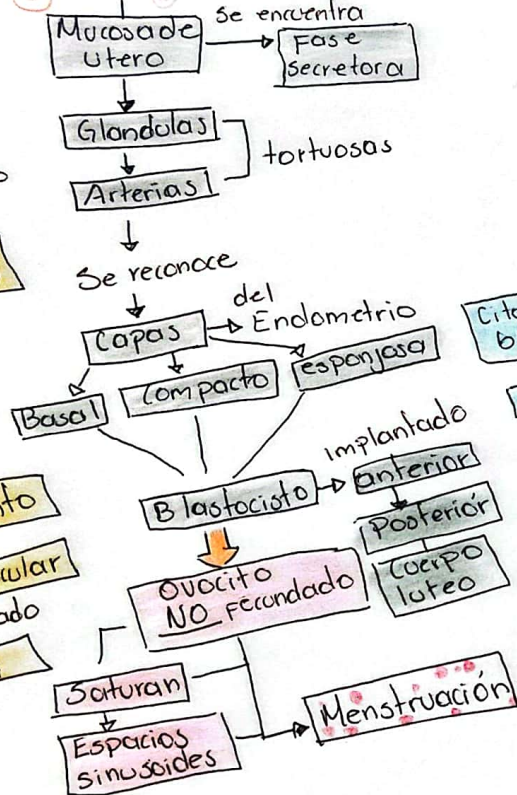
Mucosa de Utero

Se encuentra

Fase secretora

Glandulas

Arterias

tortuosas

Se reconoce

Capas

del Endometrio

Basal

Compacto

esponjosa

Blastocisto

Implantado

anterior

Posterior

Cuerpo luteo

Ovocito NO fecundado

Saturan

Espacios sinusoides

Menstruación

to

cular

ado

Cit

b